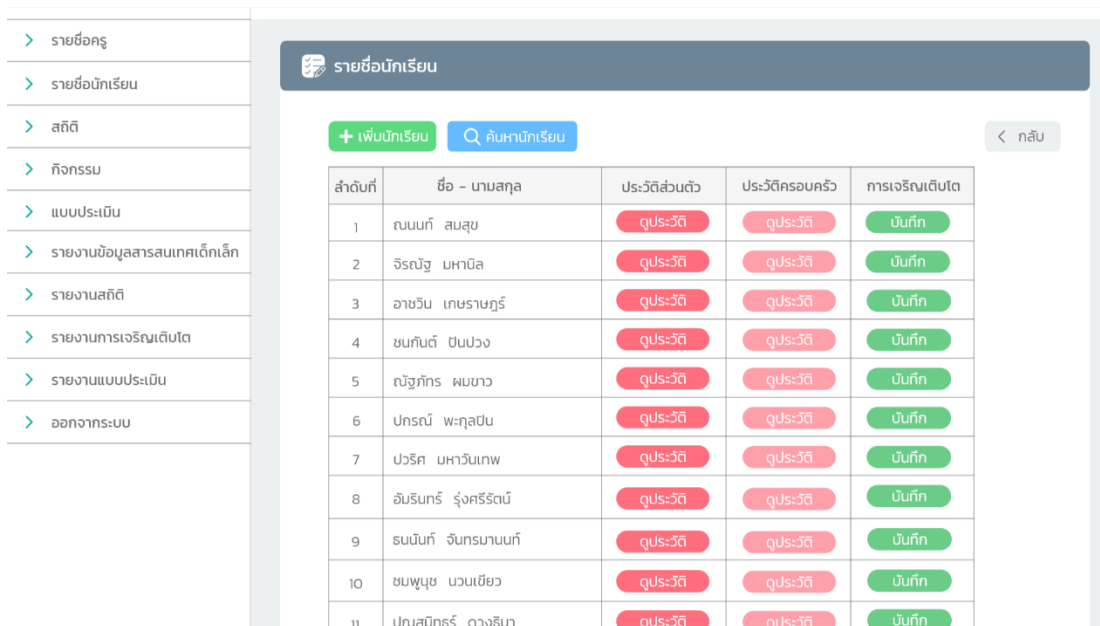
> รายชื่อครู
> รายชื่อนักเรียน
> สถิติ
> กิจกรรม
> แบบประเมิน
> รายงานข้อมูลสารสนเทศเด็กเล็ก
> รายงานสถิติ
> รายงานการเจริญเติบโต
> รายงานแบบประเมิน
> ออกจากระบบ

รายชื่อนักเรียน

+ เพิ่มนักเรียน
ค้นหานักเรียน
< กลับ

| ลำดับที่ | ชื่อ - นามสกุล | ประวัติส่วนตัว | ประวัติครอบครัว | การเจริญเติบโต |
|---|---|---|---|---|
| 1 | ณนนท์ สมสุข | ดูประวัติ | ดูประวัติ | บันทึก |
| 2 | จิรณัฐ มหานิล | ดูประวัติ | ดูประวัติ | บันทึก |
| 3 | อาชวิน เกษราษฎร์ | ดูประวัติ | ดูประวัติ | บันทึก |
| 4 | ชนกันต์ ปันปวง | ดูประวัติ | ดูประวัติ | บันทึก |
| 5 | ณัฐภัทร ผมขาว | ดูประวัติ | ดูประวัติ | บันทึก |
| 6 | ปกรณ์ พะกุลปัน | ดูประวัติ | ดูประวัติ | บันทึก |
| 7 | ปวริศ มหาวันเทพ | ดูประวัติ | ดูประวัติ | บันทึก |
| 8 | อัมรินทร์ รุ่งศรีรัตน์ | ดูประวัติ | ดูประวัติ | บันทึก |
| 9 | ธนนันท์ จันทรมานนท์ | ดูประวัติ | ดูประวัติ | บันทึก |
| 10 | ชมพูนุช นวนเขียว | ดูประวัติ | ดูประวัติ | บันทึก |
| 11 | ปณสมิทธร์ ดวงธิมา | ดูประวัติ | ดูประวัติ | บันทึก |